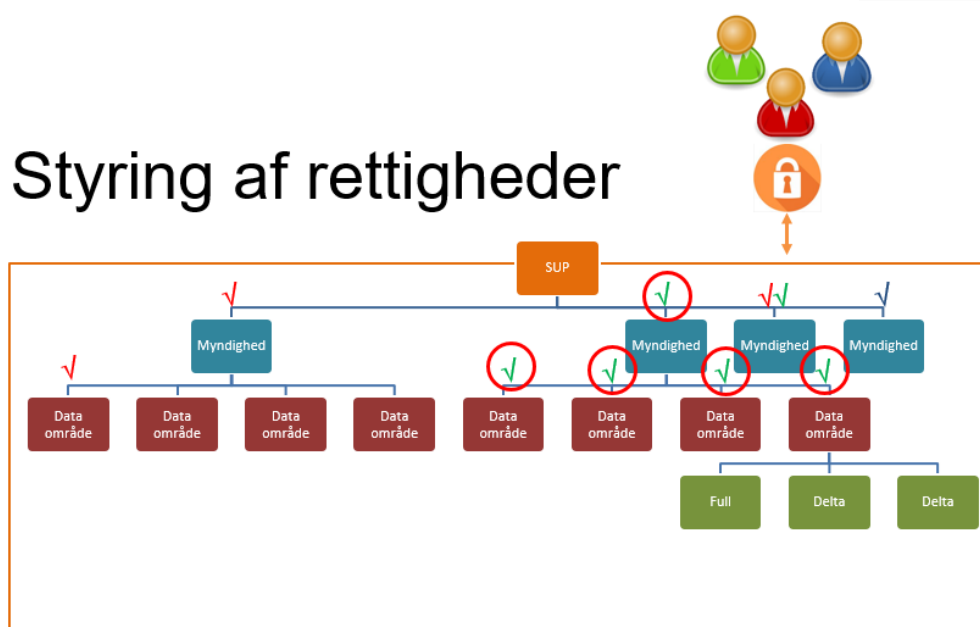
Styring af rettigheder

SUP

√ √ √√ √

Myndighed

Myndighed

Myndighed

Myndighed

√ √ √ √ √

Data område

Data område

Data område

Data område

Data område

Data område

Data område

Data område

Full

Delta

Delta